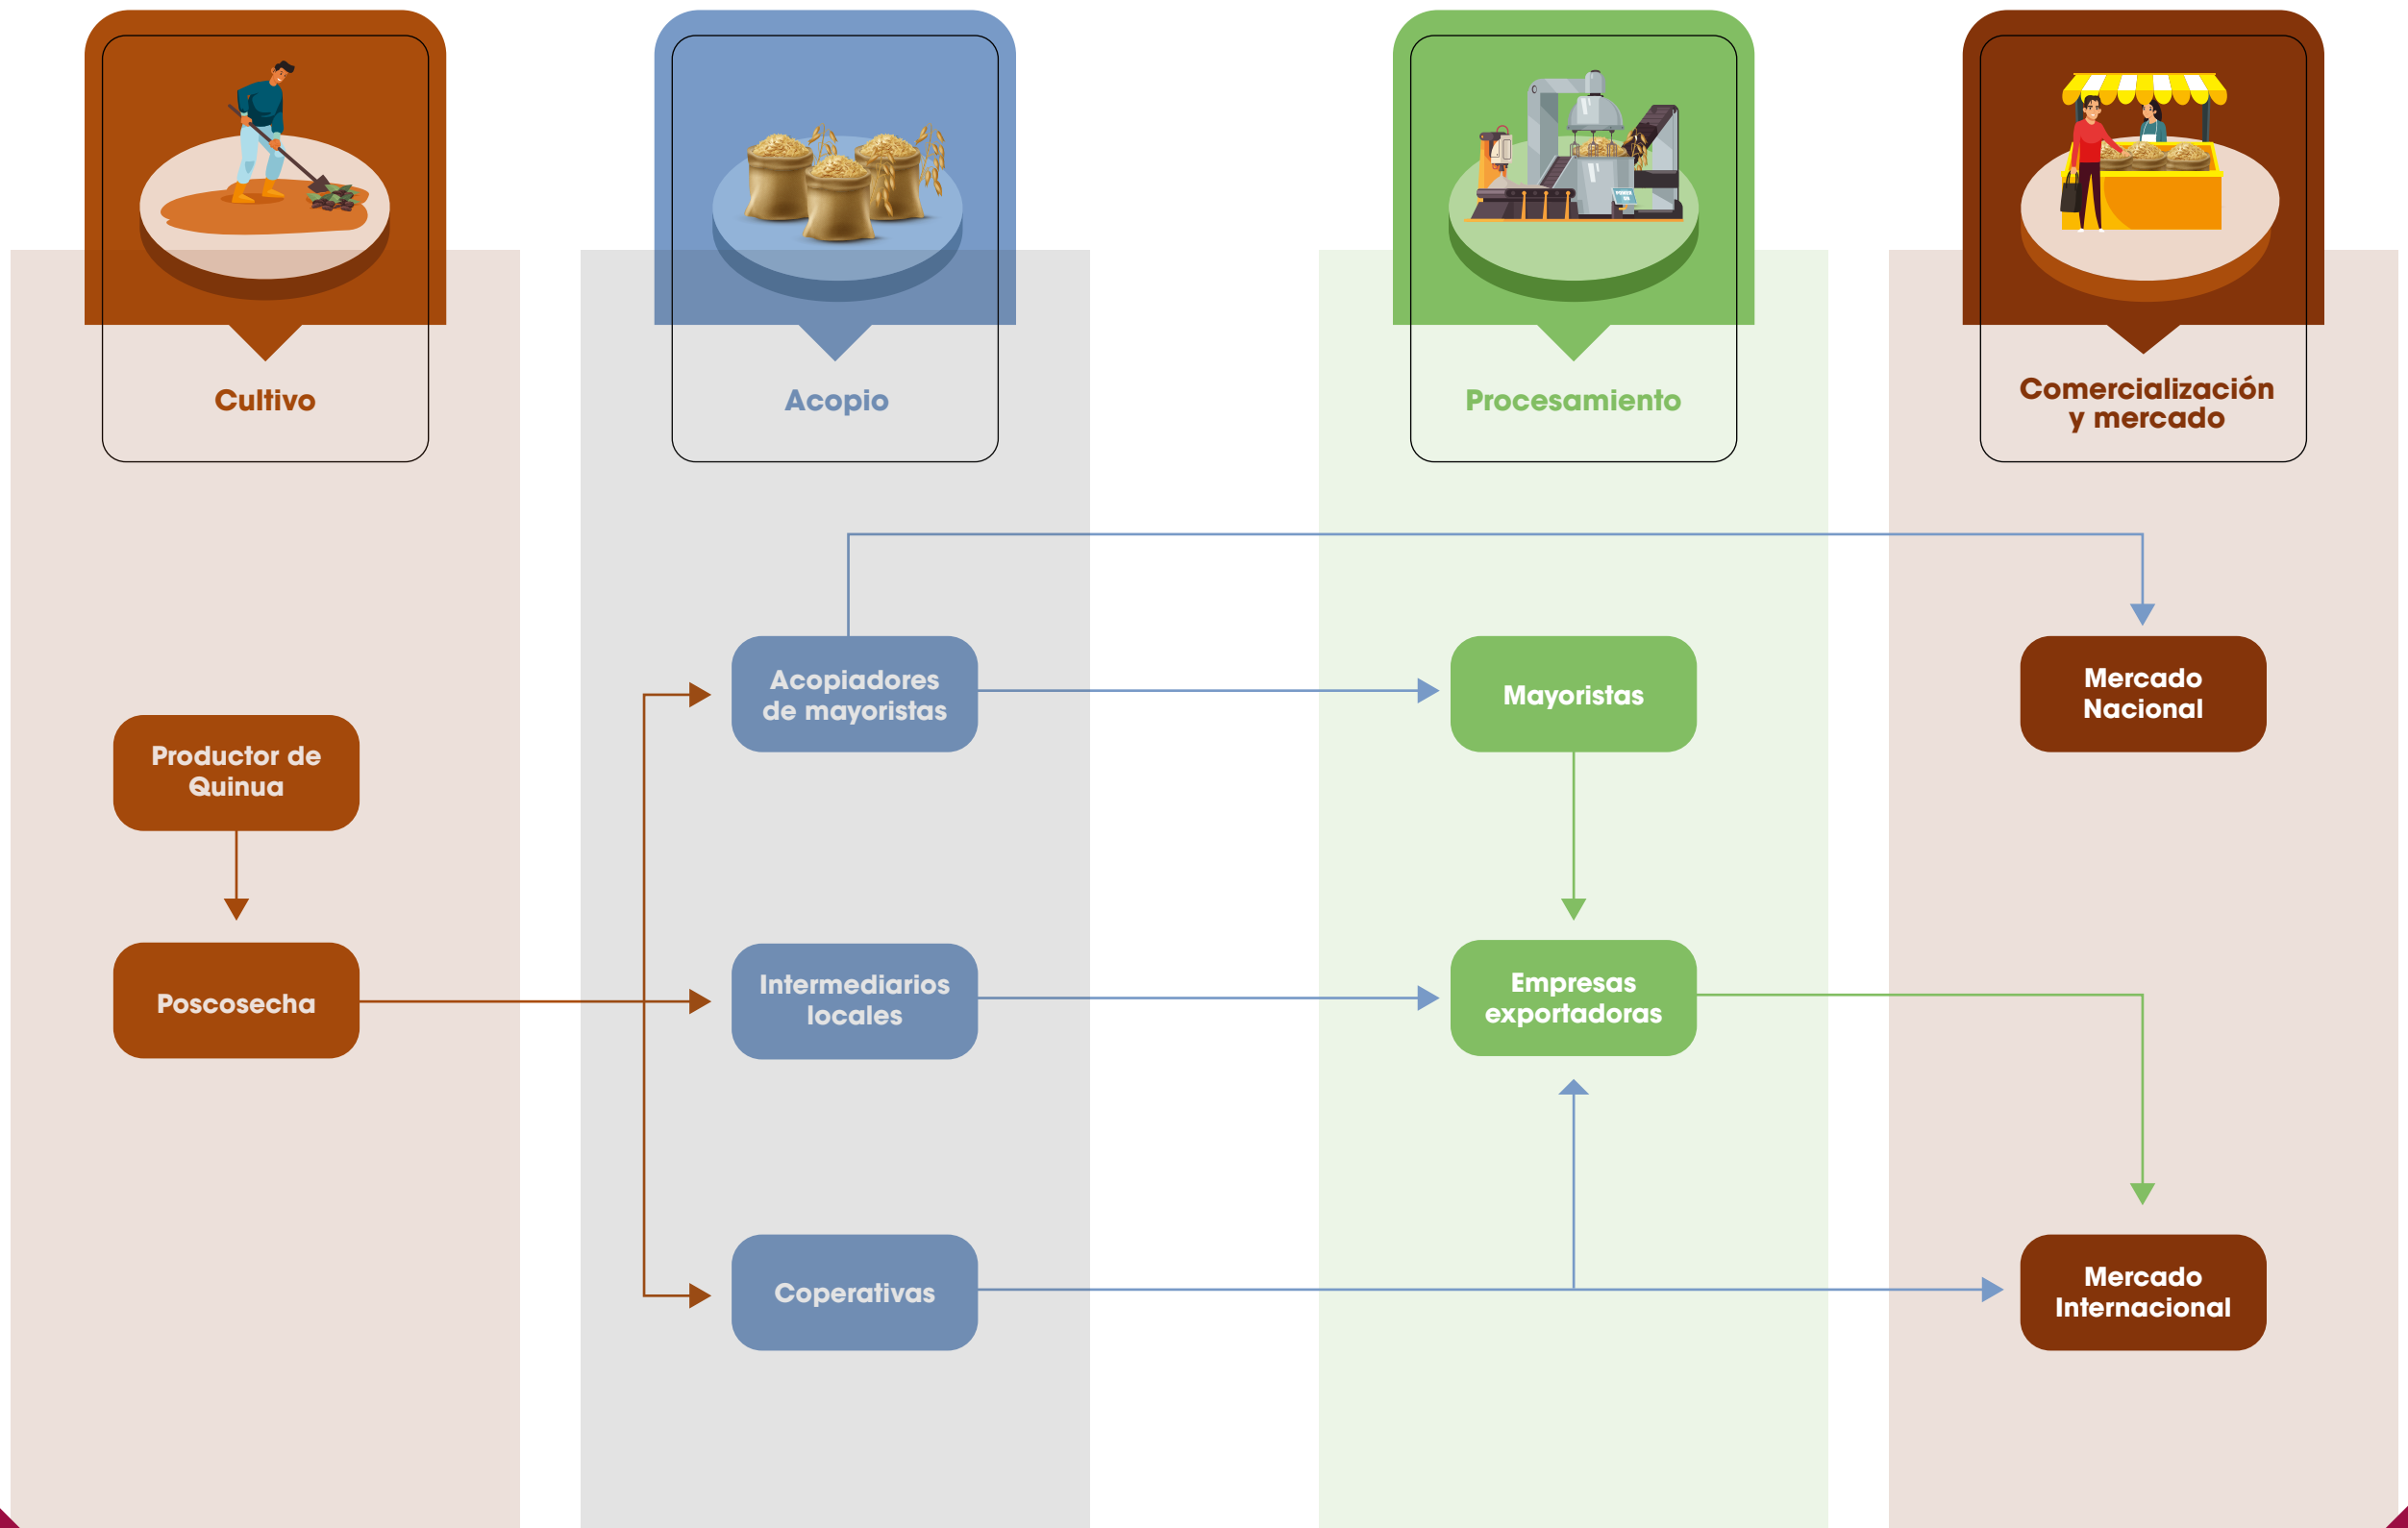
Cultivo

Acopio

Procesamiento

Comercialización y mercado

Acopiadores de mayoristas

Mayoristas

Mercado Nacional

Productor de Quinua

Poscosecha

Intermediarios locales

Empresas exportadoras

Coperativas

Mercado Internacional